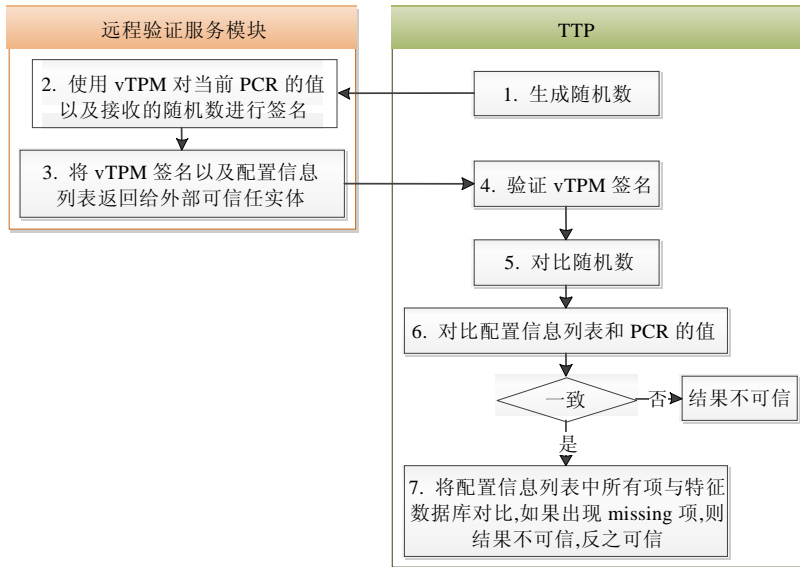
远程验证服务模块

2. 使用 vTPM 对当前 PCR 的值以及接收的随机数进行签名

3. 将 vTPM 签名以及配置信息列表返回给外部可信任实体

TTP

1. 生成随机数

4. 验证 vTPM 签名

5. 对比随机数

6. 对比配置信息列表和 PCR 的值

一致

否

结果不可信

是

7. 将配置信息列表中所有项与特征数据库对比,如果出现 missing 项,则结果不可信,反之可信